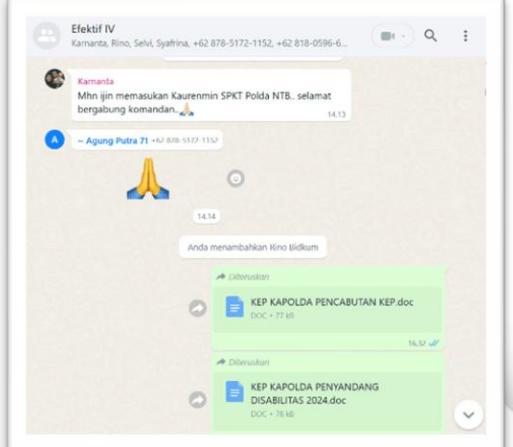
Efektif IV
Karnanta, Rino, Selvi, Syafrina, +62 878-5172-1152, +62 818-0596-6...

Karnanta
Mhn ijin memasukan Kaurenmin SPKT Polda NTB.. selamat bergabung komandan..🙏
14.13

~ Agung Putra 71 +62 878-5172-1152
🙏

14.14

Anda menambahkan Rino Bidkum

Diteruskan
KEP KAPOLDA PENCABUTAN KEP.doc
DOC • 77 kB
16.32

Diteruskan
KEP KAPOLDA PENYANDANG DISABILITAS 2024.doc
DOC • 78 kB